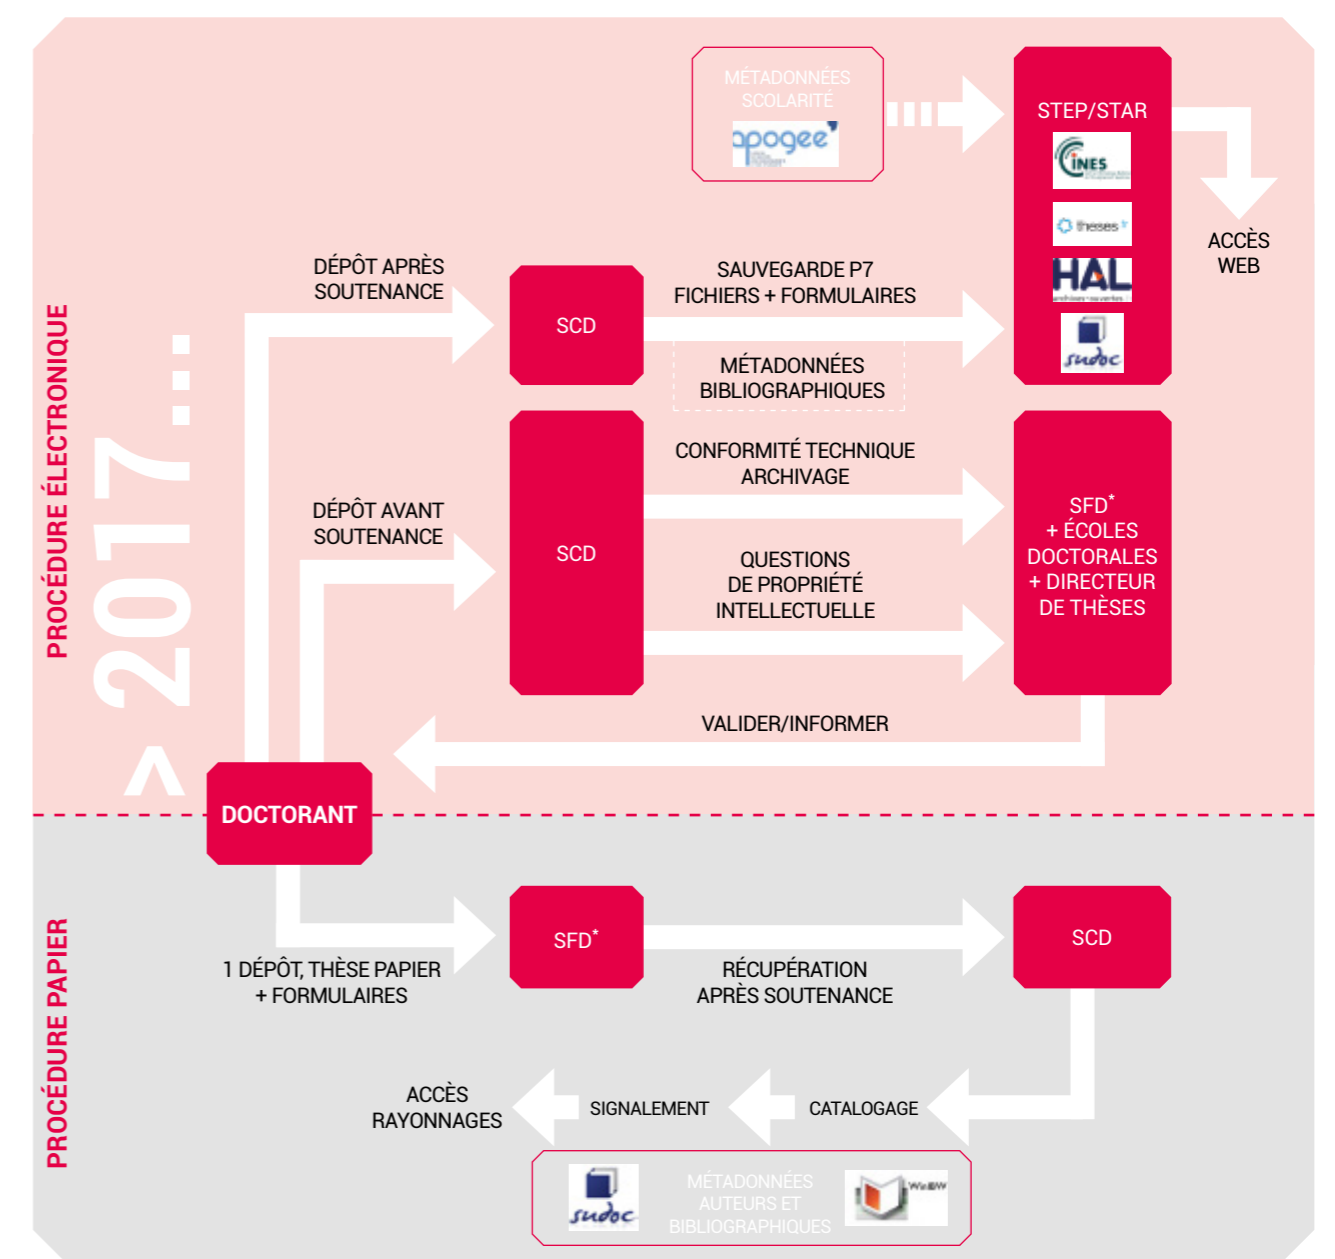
PROCÉDURE ÉLECTRONIQUE

> 2017...

MÉTADONNÉES SCOLARITÉ

apogee

STEP/STAR

CINES

theses

HAL

sudoc

ACCÈS WEB

DÉPÔT APRÈS SOUTENANCE

SCD

SAUVEGARDE P7 FICHIERS + FORMULAIRES

MÉTADONNÉES BIBLIOGRAPHIQUES

DÉPÔT AVANT SOUTENANCE

SCD

CONFORMITÉ TECHNIQUE ARCHIVAGE

QUESTIONS DE PROPRIÉTÉ INTELLECTUELLE

SFD* + ÉCOLES DOCTORALES + DIRECTEUR DE THÈSES

VALIDER/INFORMER

DOCTORANT

PROCÉDURE PAPIER

1 DÉPÔT, THÈSE PAPIER + FORMULAIRES

SFD*

RÉCUPÉRATION APRÈS SOUTENANCE

SCD

ACCÈS RAYONNAGES

SIGNALEMENT

CATALOGAGE

sudoc

MÉTADONNÉES AUTEURS ET BIBLIOGRAPHIQUES

WinIBW